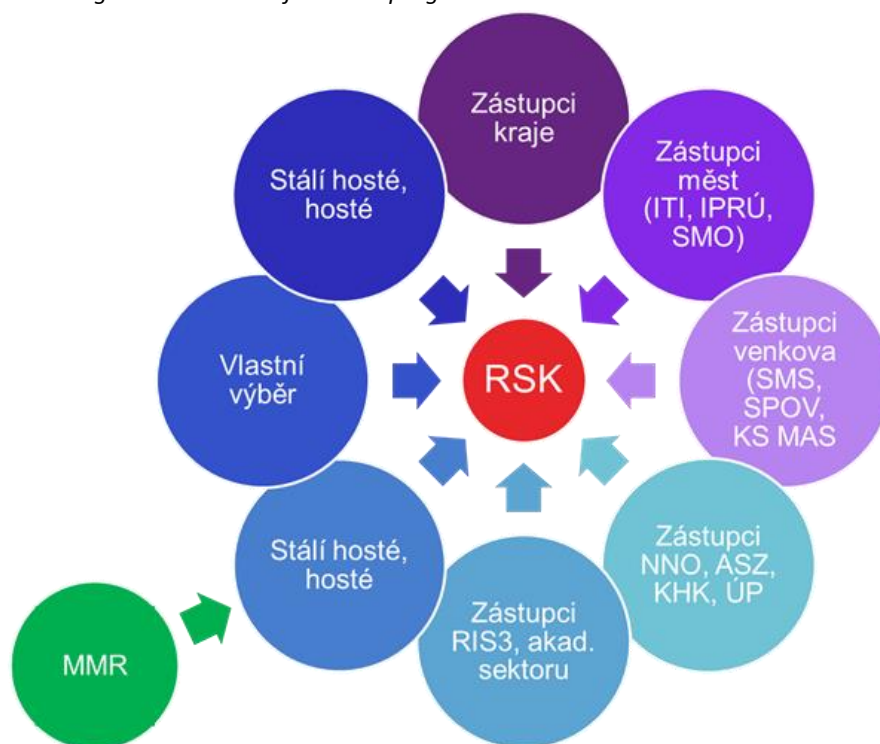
Zástupci kraje

Zástupci měst (ITI, IPRÚ, SMO)

Zástupci venkova (SMS, SPOV, KS MAS

Zástupci NNO, ASZ, KHK, ÚP

Zástupci RIS3, akad. sektoru

Stálí hosté, hosté

Vlastní výběr

Stálí hosté, hosté

RSK

MMR